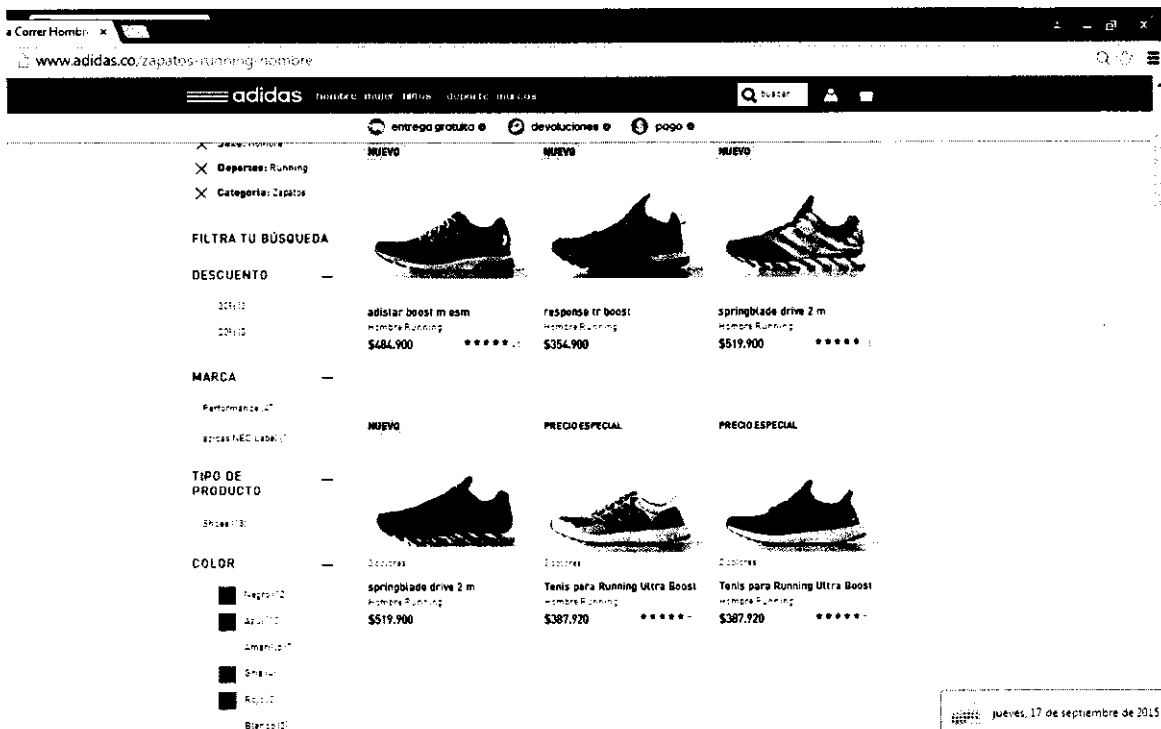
a Correr Hombr ×

www.adidas.co/zapatos-running-hombre

adidas hombre mujer niños deporte marcas

buscar

entrega gratuita · devoluciones · pago

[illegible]

× Deportes: Running

× Categoria: Zapatos

FILTRA TU BÚSQUEDA

DESCUENTO —

20% (2)

20% (2)

MARCA —

Performance (4)

adidas NEO Label (1)

TIPO DE PRODUCTO —

Shoes (13)

COLOR —

Negro (12)

Azul (10)

Amarillo (1)

Gris (4)

Rojo (2)

Blanco (2)

NUEVO

adistar boost m esm
Hombre Running
$484.900

NUEVO

response tr boost
Hombre Running
$354.900

NUEVO

springblade drive 2 m
Hombre Running
$519.900

NUEVO

2 colores
springblade drive 2 m
Hombre Running
$519.900

PRECIO ESPECIAL

2 colores
Tenis para Running Ultra Boost
Hombre Running
$387.920

PRECIO ESPECIAL

2 colores
Tenis para Running Ultra Boost
Hombre Running
$387.920

jueves, 17 de septiembre de 2015